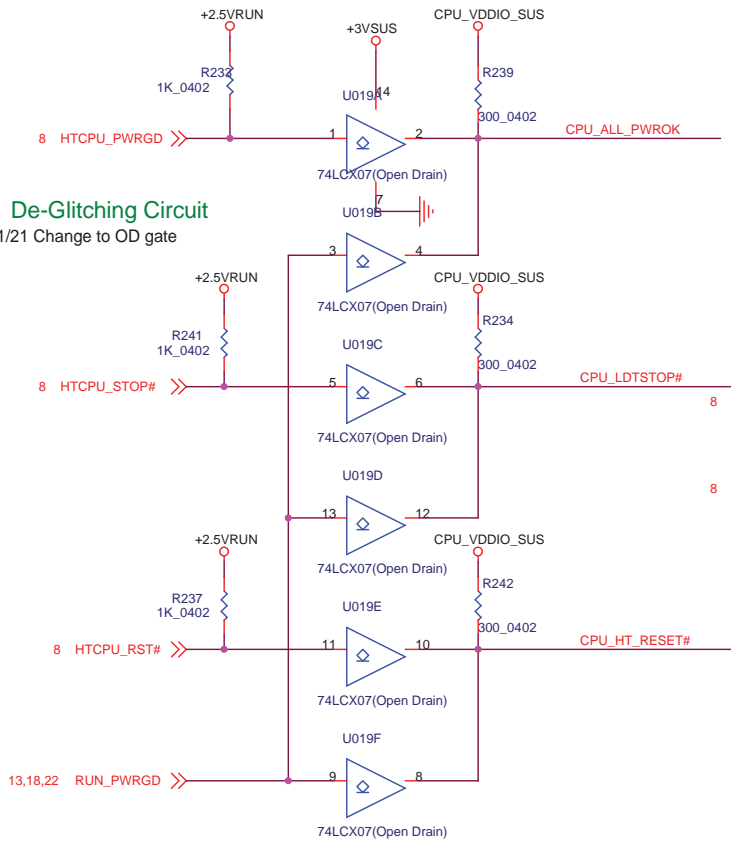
+2.5VRUN
+3VSUS
CPU_VDDIO_SUS
R233
1K_0402
R239
U019A
14
300_0402
8 HTCPU_PWRGD
1
2
CPU_ALL_PWROK
74LCX07(Open Drain)
De-Glitching Circuit
7
1/21 Change to OD gate
U019B
3
4
+2.5VRUN
74LCX07(Open Drain)
CPU_VDDIO_SUS
R241
1K_0402
R234
U019C
300_0402
8 HTCPU_STOP#
5
6
CPU_LDTSTOP#
8
74LCX07(Open Drain)
U019D
8
13
12
+2.5VRUN
74LCX07(Open Drain)
CPU_VDDIO_SUS
R237
1K_0402
R242
U019E
300_0402
8 HTCPU_RST#
11
10
CPU_HT_RESET#
74LCX07(Open Drain)
U019F
13,18,22 RUN_PWRGD
9
8
74LCX07(Open Drain)